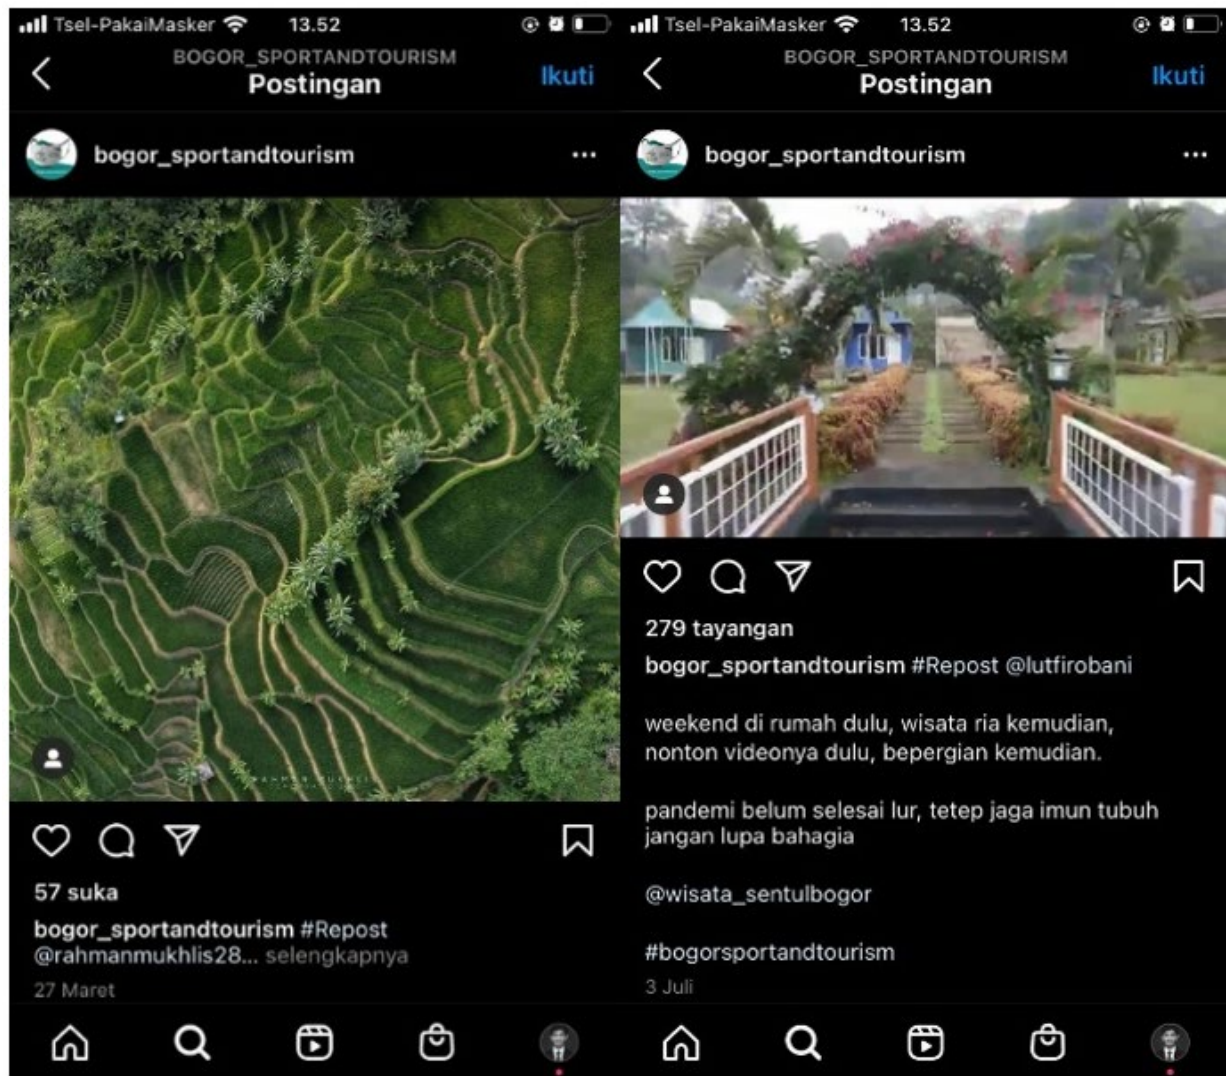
Tsel-PakaiMasker 13.52

BOGOR_SPORTANDTOURISM
Postingan
Ikuti

bogor_sportandtourism ···

57 suka

bogor_sportandtourism #Repost @rahmanmukhlis28... selengkapnya

27 Maret

Tsel-PakaiMasker 13.52

BOGOR_SPORTANDTOURISM
Postingan
Ikuti

bogor_sportandtourism ···

279 tayangan

bogor_sportandtourism #Repost @lutfirobani

weekend di rumah dulu, wisata ria kemudian, nonton videonya dulu, bepergian kemudian.

pandemi belum selesai lur, tetep jaga imun tubuh jangan lupa bahagia

@wisata_sentulbogor

#bogorsportandtourism

3 Juli